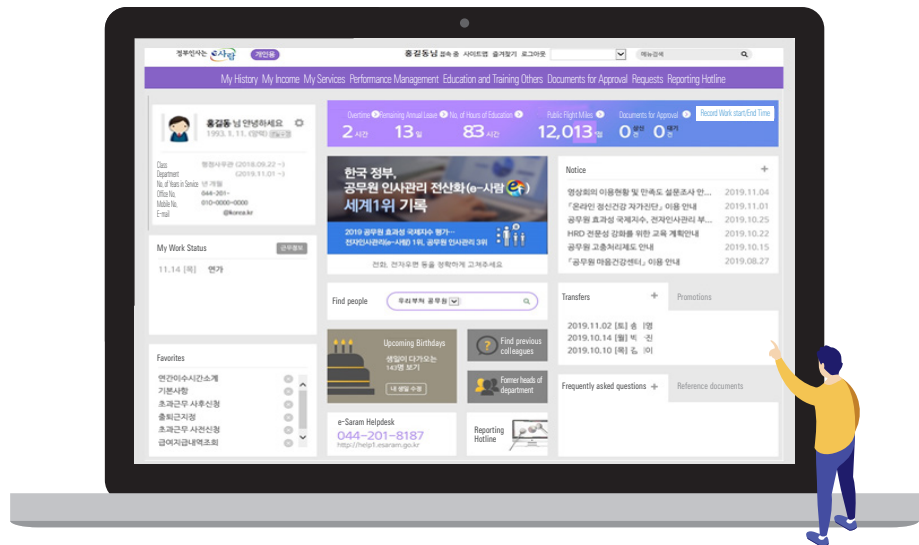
정부인사는 e사람 개인용 홍길동님 접속 중 사이트맵 즐겨찾기 로그아웃 메뉴검색

My History My Income My Services Performance Management Education and Training Others Documents for Approval Requests Reporting Hotline

홍길동 님 안녕하세요
1993. 1. 11. (양력)

Class 행정사무관 (2018.09.22 ~)
Department (2019.11.01 ~)
No. of Years in Service 1년 개월
Office No. 044-201-
Mobile No. 010-0000-0000
E-mail @korea.kr

Overtime 2 시간 Remaining Annual Leave 13 일 No. of Hours of Education 83 시간 Public Flight Miles 12,013 마일 Documents for Approval 0 결재 0 협조 Record Work start/End Time

한국 정부, 공무원 인사관리 전산화(e-사람) 세계1위 기록
2019 공무원 효과성 국제지수 평가… 전자인사관리(e-사람) 1위, 공무원 인사관리 3위
전화, 전자우편 등을 정확하게 고쳐주세요

Notice
영상회의 이용현황 및 만족도 설문조사 안... 2019.11.04
「온라인 정신건강 자가진단」 이용 안내 2019.11.01
공무원 효과성 국제지수, 전자인사관리 부... 2019.10.25
HRD 전문성 강화를 위한 교육 행정안내 2019.10.22
공무원 고충처리제도 안내 2019.10.15
「공무원 마음건강센터」 이용 안내 2019.08.27

My Work Status 근무현황
11.14 [목] 연가

Find people 우리부처 공무원

Transfers Promotions
2019.11.02 [토] 송 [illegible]명
2019.10.14 [월] 박 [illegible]진
2019.10.10 [목] 김 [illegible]이

Favorites
연간이수시간소계
기본사항
초과근무 사후신청
출퇴근지정
초과근무 사전신청
급여지급내역조회

Upcoming Birthdays
생일이 다가오는 143명 보기
내 생일 수정

Find previous colleagues
Former heads of department

Frequently asked questions Reference documents

e-Saram Helpdesk
044-201-8187
http://help1.esaram.go.kr

Reporting Hotline